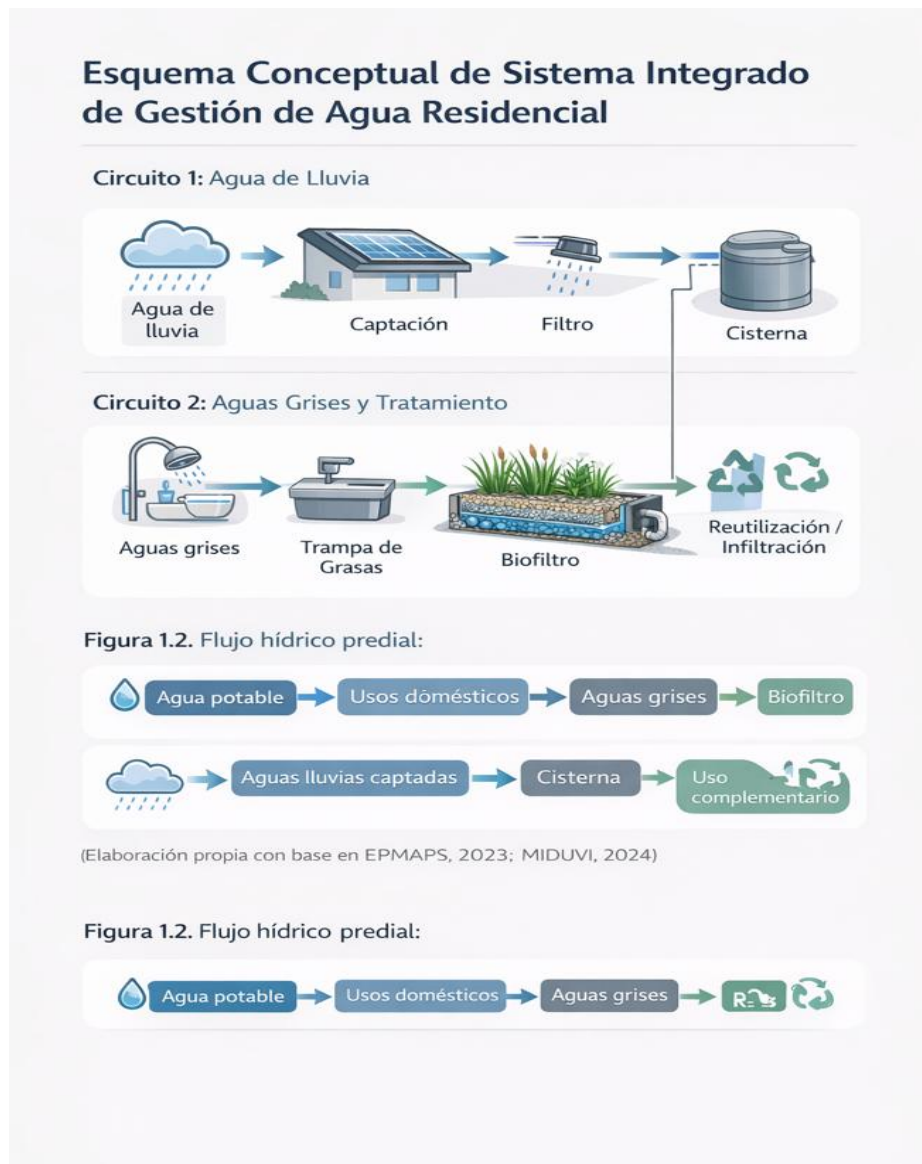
Esquema Conceptual de Sistema Integrado de Gestión de Agua Residencial

Circuito 1: Agua de Lluvia

Agua de lluvia

Captación

Filtro

Cisterna

Circuito 2: Aguas Grises y Tratamiento

Aguas grises

Trampa de Grasas

Biofiltro

Reutilización / Infiltración

Figura 1.2. Flujo hídrico predial:

Agua potable → Usos domésticos → Aguas grises → Biofiltro

Aguas lluvias captadas → Cisterna → Uso complementario

(Elaboración propia con base en EPMAPS, 2023; MIDUVI, 2024)

Figura 1.2. Flujo hídrico predial:

Agua potable → Usos domésticos → Aguas grises → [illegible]